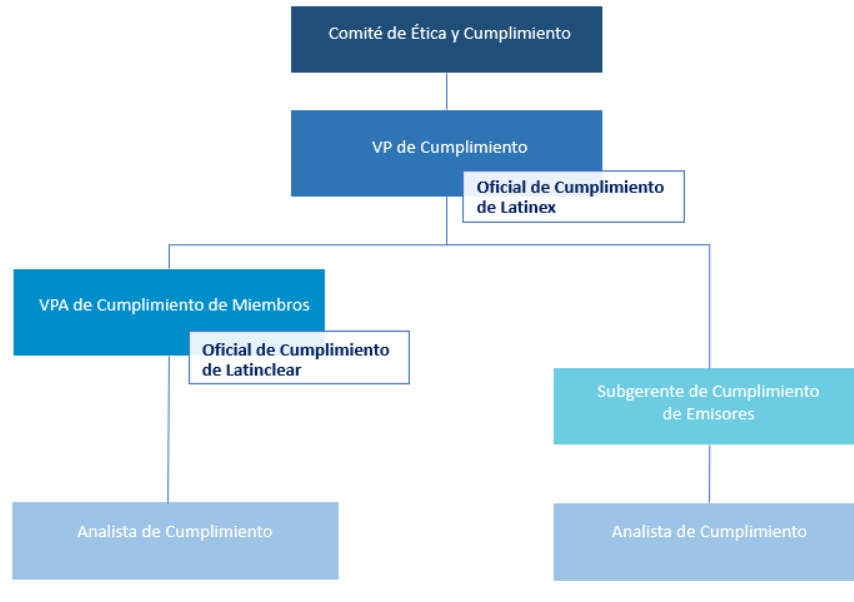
Comité de Ética y Cumplimiento

VP de Cumplimiento

Oficial de Cumplimiento de Latinex

VPA de Cumplimiento de Miembros

Oficial de Cumplimiento de Latinclear

Subgerente de Cumplimiento de Emisores

Analista de Cumplimiento

Analista de Cumplimiento